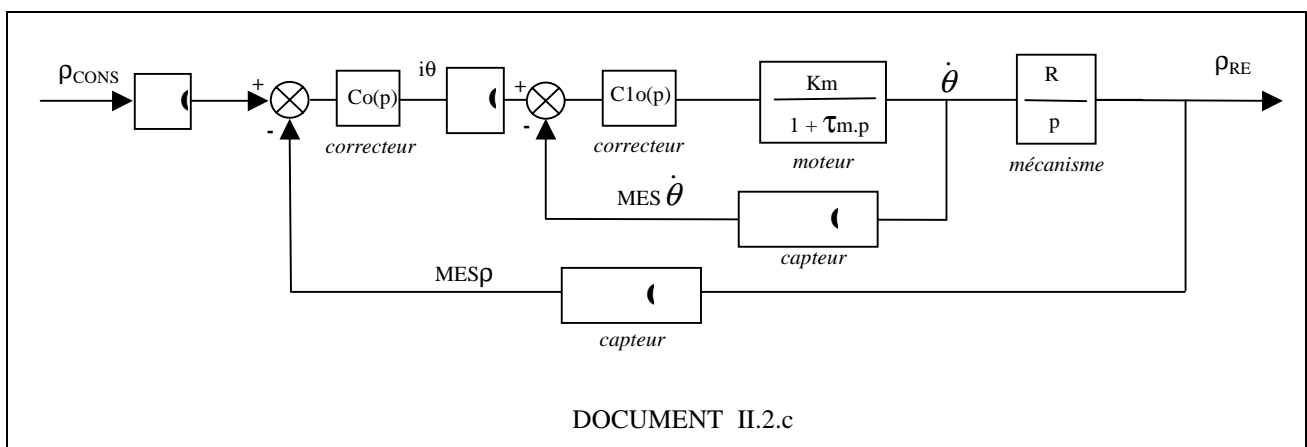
$\rho_{CONS}$

(

+

-

Co(p)

correcteur

iθ

(

+

-

C1o(p)

correcteur

Km

1 + $\tau$m.p

moteur

$\dot{\theta}$

R

p

mécanisme

$\rho_{RE}$

MES $\dot{\theta}$

(

capteur

MESρ

(

capteur

DOCUMENT II.2.c